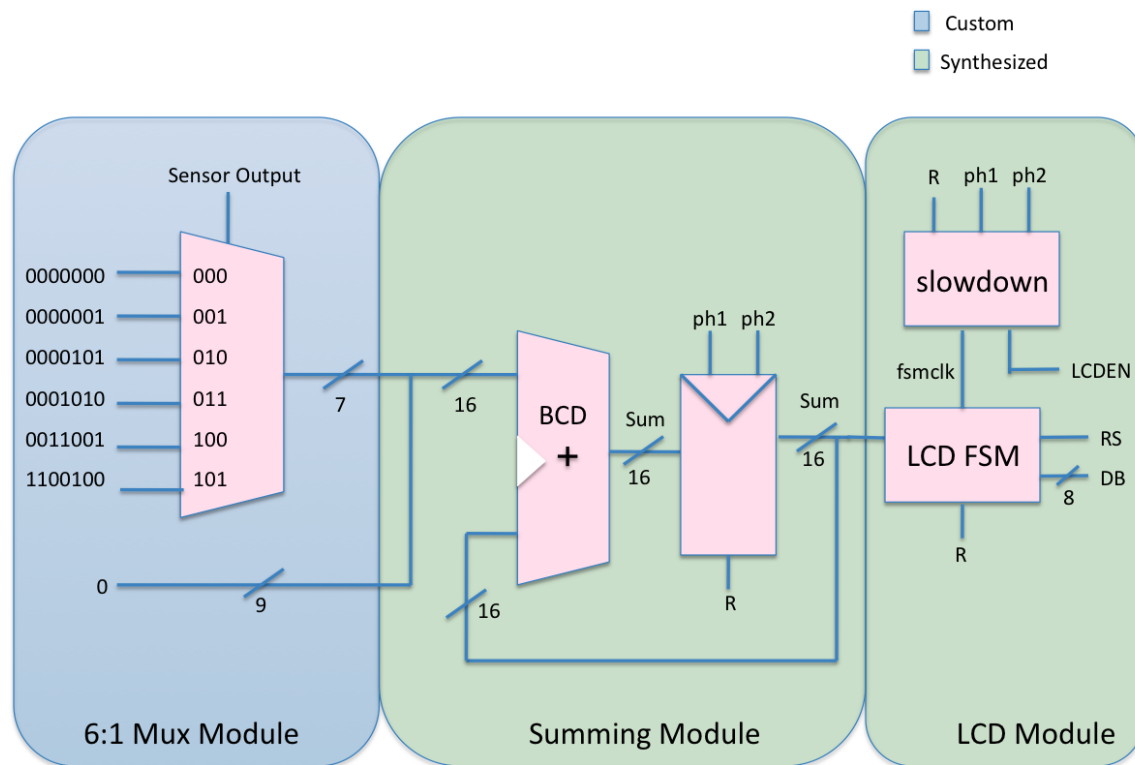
Custom
Synthesized

Sensor Output
0000000
0000001
0000101
0001010
0011001
1100100
000
001
010
011
100
101
7
0
9

16
BCD
+
16
Sum
16
ph1
ph2
R
Sum
16

R
ph1
ph2
slowdown
fsmclk
LCDEN
LCD FSM
RS
DB
8
R

6:1 Mux Module
Summing Module
LCD Module